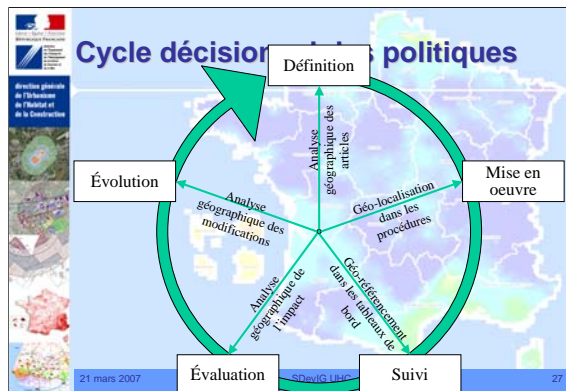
Cycle décision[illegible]s politiques

direction générale de l'Urbanisme de l'Habitat et de la Construction

Définition

Analyse géographique des articles

Mise en oeuvre

Géo-localisation dans les procédures

Suivi

Géo-référencement dans les tableaux de bord

Évaluation

Analyse géographique de l'impact

Évolution

Analyse géographique des modifications

21 mars 2007

SDeVIG UHC

27